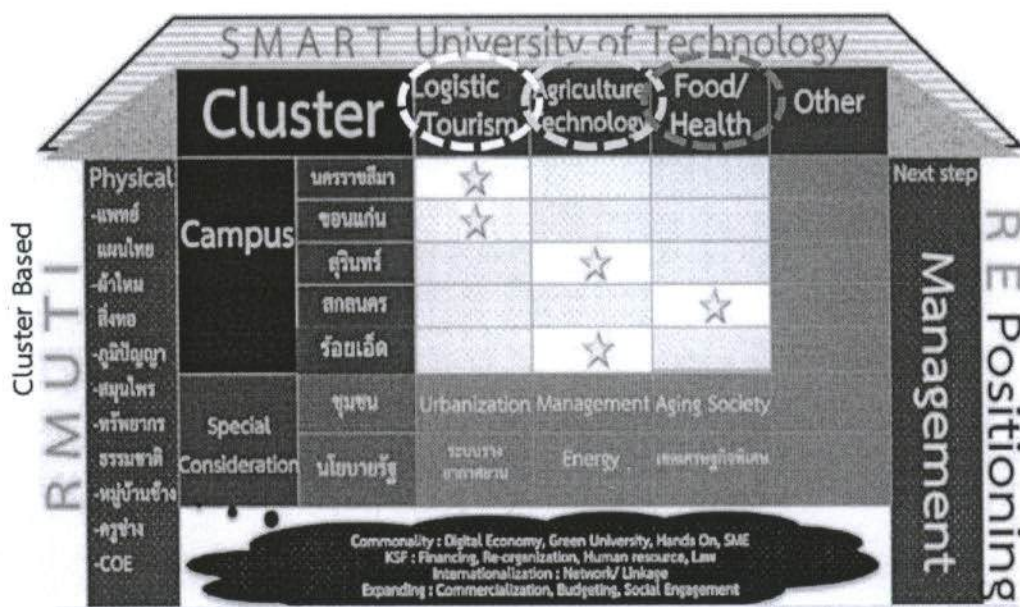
SMART University of Technology

Cluster Based

RMUTI

| Cluster | | Logistic Tourism | Agriculture Technology | Food/ Health | Other |
|---|---|---|---|---|---|
| Campus | นครราชสีมา | ☆ | | | |
| | ขอนแก่น | ☆ | | | |
| | สุรินทร์ | | ☆ | | |
| | สกลนคร | | | ☆ | |
| | ร้อยเอ็ด | | ☆ | | |
| Special Consideration | ชุมชน | Urbanization | Management | Aging Society | |
| | นโยบายรัฐ | ระบบราง ขนส่งสาธารณะ | Energy | เศรษฐกิจพิเศษ | |

Physical
-แพทย์แผนไทย
-ผ้าไหม สิ่งทอ
-ภูมิปัญญา
-สมุนไพร
-ทรัพยากรธรรมชาติ
-หมู่บ้านช่าง
-ครูช่าง
-COE

Next step

Management

RE Positioning

Commonality : Digital Economy, Green University, Hands On, SME
KSF : Financing, Re-organization, Human resource, Law
Internationalization : Network/ Linkage
Expanding : Commercialization, Budgeting, Social Engagement